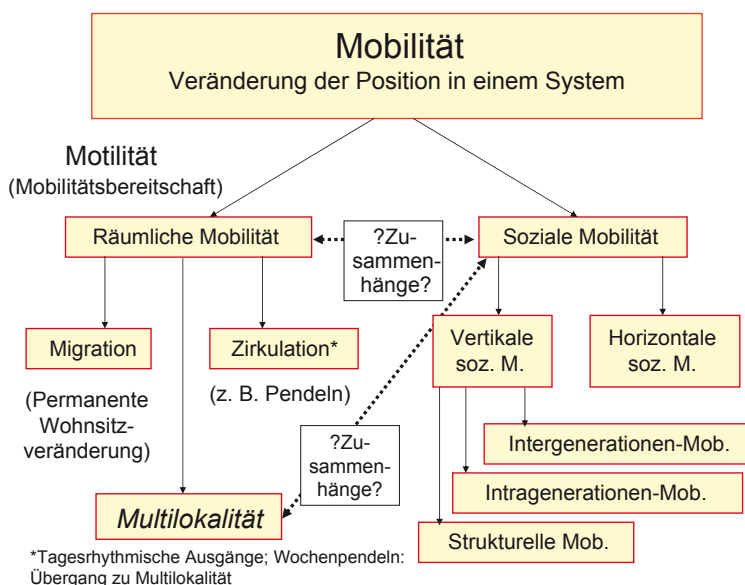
Mobilität
Veränderung der Position in einem System

Motilität
(Mobilitätsbereitschaft)

Räumliche Mobilität

?Zusammenhänge?

Soziale Mobilität

Migration

Zirkulation*

Vertikale soz. M.

Horizontale soz. M.

(Permanente Wohnsitzveränderung)

(z. B. Pendeln)

?Zusammenhänge?

Intergenerationen-Mob.

Intragenerationen-Mob.

Multilokalität

Strukturelle Mob.

*Tagesrhythmische Ausgänge; Wochenpendeln: Übergang zu Multilokalität